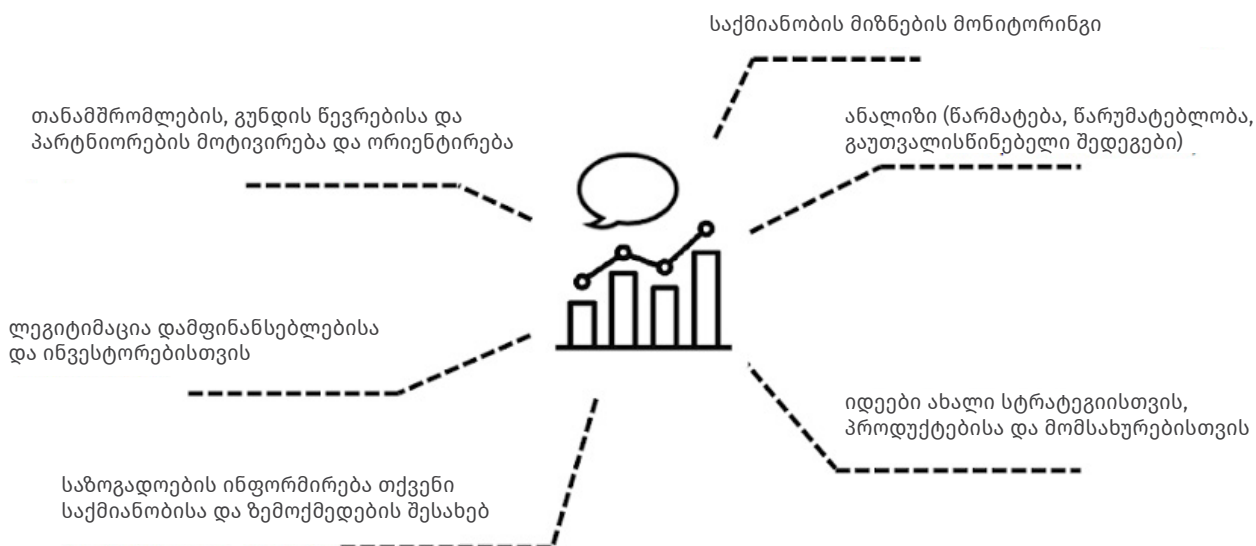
საქმიანობის მიზნების მონიტორინგი

თანამშრომლების, გუნდის წევრებისა და პარტნიორების მოტივირება და ორიენტირება

ანალიზი (წარმატება, წარუმატებლობა, გაუთვალისწინებელი შედეგები)

ლეგიტიმაცია დამფინანსებლებისა და ინვესტორებისთვის

იდეები ახალი სტრატეგიისთვის, პროდუქტებისა და მომსახურებისთვის

საზოგადოების ინფორმირება თქვენი საქმიანობისა და ზემოქმედების შესახებ